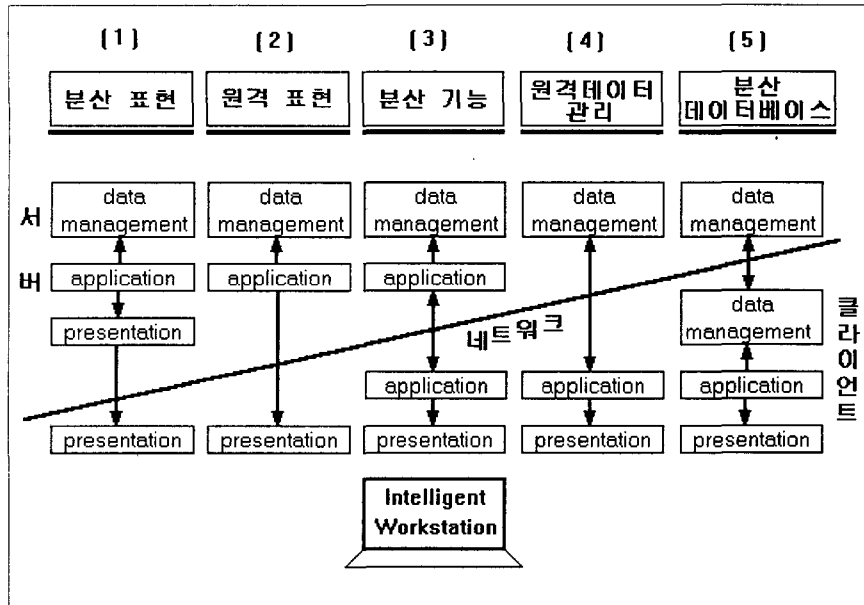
[1] [2] [3] [4] [5]

분산 표현

원격 표현

분산 기능

원격데이터 관리

분산 데이터베이스

서버

data management

application

presentation

presentation

data management

application

presentation

data management

application

application

presentation

data management

application

presentation

data management

data management

application

presentation

네트워크

클라이언트

Intelligent Workstation